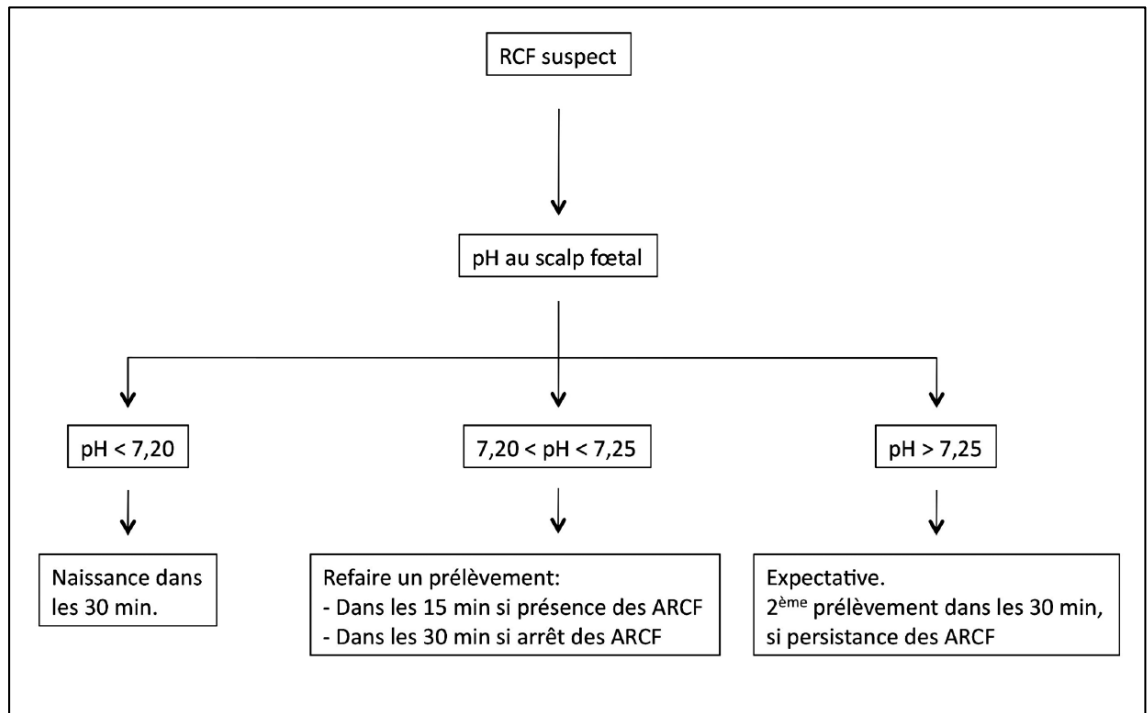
RCF suspect

pH au scalp fœtal

pH < 7,20

7,20 < pH < 7,25

pH > 7,25

Naissance dans les 30 min.

Refaire un prélèvement:
- Dans les 15 min si présence des ARCF
- Dans les 30 min si arrêt des ARCF

Expectative.
2$^{ème}$ prélèvement dans les 30 min, si persistance des ARCF